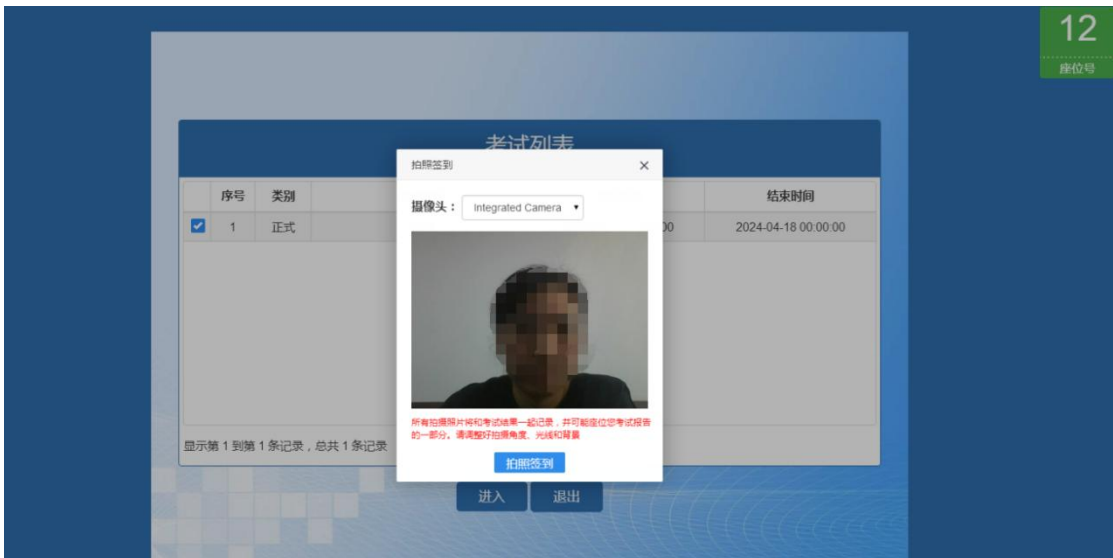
12
座位号

考试列表

| | 序号 | 类别 | | 结束时间 |
|---|---|---|---|---|
| ☑ | 1 | 正式 | 00 | 2024-04-18 00:00:00 |

显示第 1 到第 1 条记录，总共 1 条记录

拍照签到 ×

摄像头： Integrated Camera ▾

所有拍摄照片将和考试结果一起记录，并可能成为您考试报告的一部分。请调整好拍摄角度、光线和背景

拍照签到

进入 退出